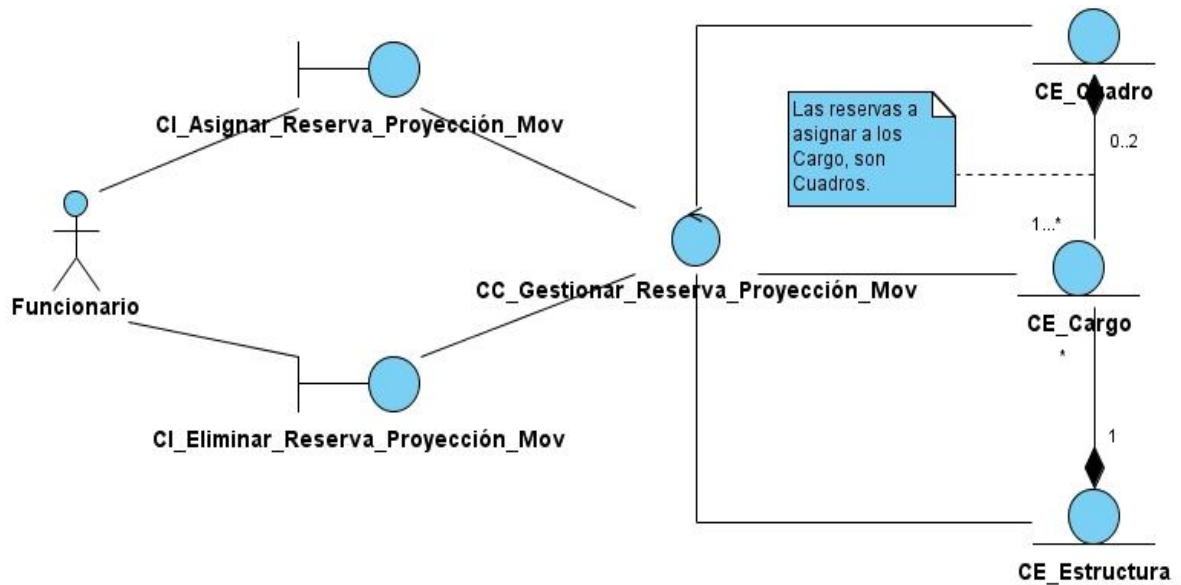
CI_Asignar_Reserva_Proyección_Mov

Funcionario

CI_Eliminar_Reserva_Proyección_Mov

CC_Gestionar_Reserva_Proyección_Mov

Las reservas a asignar a los Cargo, son Cuadros.

CE_Cuadro

0..2

1...*

CE_Cargo

*

1

CE_Estructura